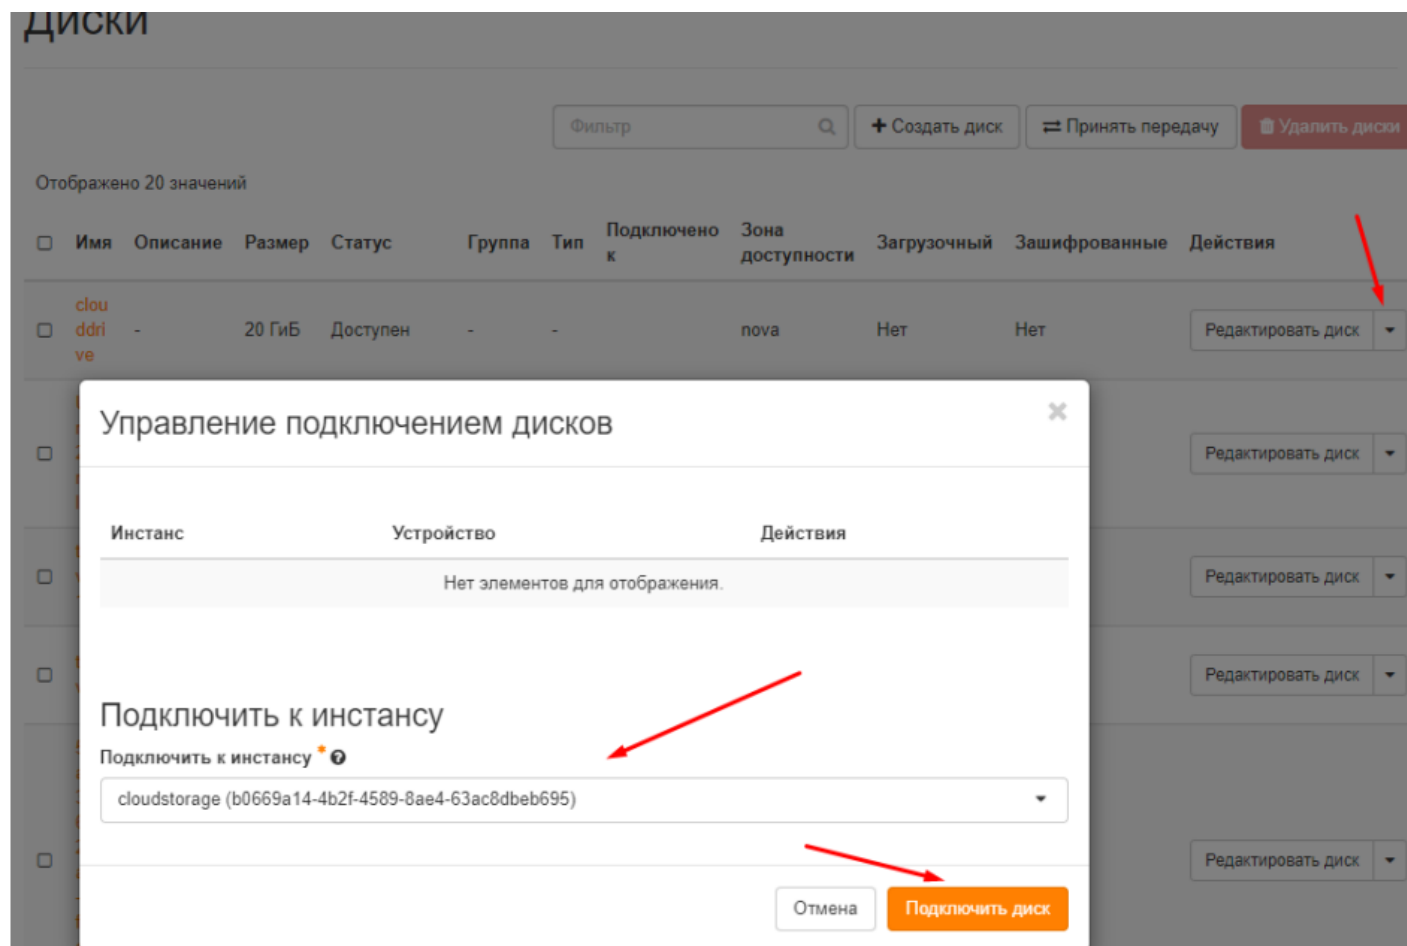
Диски

Фильтр

+ Создать диск

⇄ Принять передачу

Удалить диски

Отображено 20 значений

| | Имя | Описание | Размер | Статус | Группа | Тип | Подключено к | Зона доступности | Загрузочный | Зашифрованные | Действия |
|---|---|---|---|---|---|---|---|---|---|---|---|
| | clouddrive | - | 20 ГиБ | Доступен | - | - | | nova | Нет | Нет | Редактировать диск |
| | | | | | | | | | | | Редактировать диск |
| | | | | | | | | | | | Редактировать диск |
| | | | | | | | | | | | Редактировать диск |
| | | | | | | | | | | | Редактировать диск |

Управление подключением дисков

| Инстанс | Устройство | Действия |
|---|---|---|
| Нет элементов для отображения. | | |

Подключить к инстансу

Подключить к инстансу *

cloudstorage (b0669a14-4b2f-4589-8ae4-63ac8dbeb695)

Отмена

Подключить диск